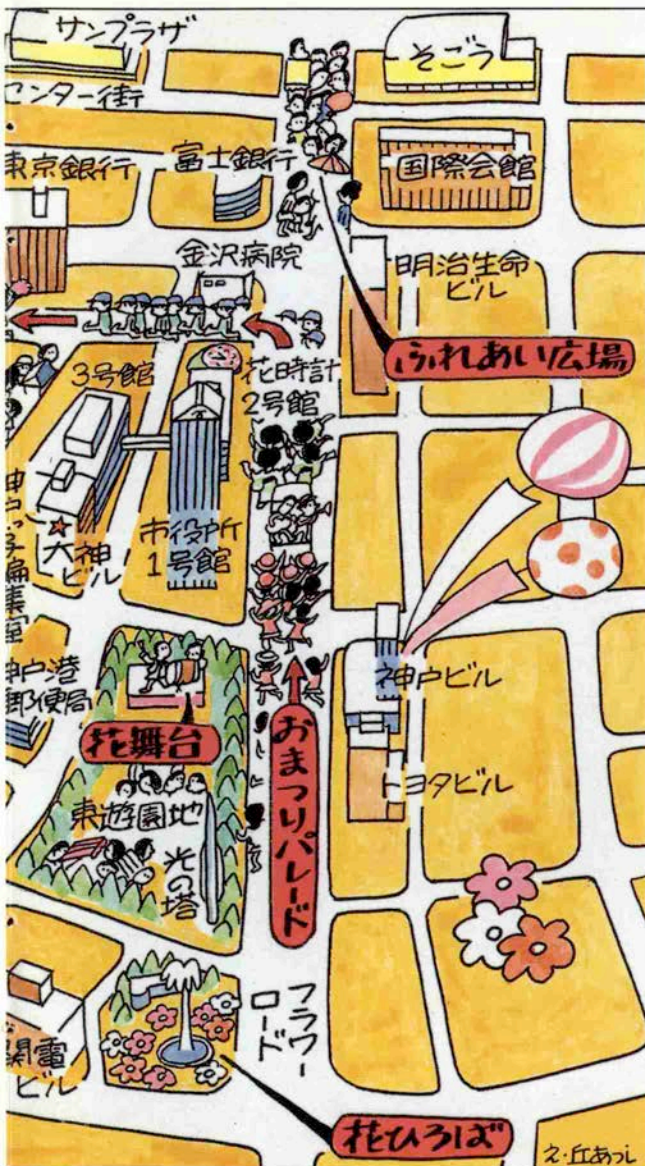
サンプラザ

センター街

東京銀行

富士銀行

そごう

国際会館

金沢病院

明治生命ビル

ふれあい広場

3号館

花時計

2号館

神戸っ子編集室

大神ビル

市役所1号館

神戸港郵便局

神戸ビル

花舞台

おまつりパレード

トヨタビル

東遊園地

光の塔

フラワーロード

関電ビル

花ひろば

え・丘あつし